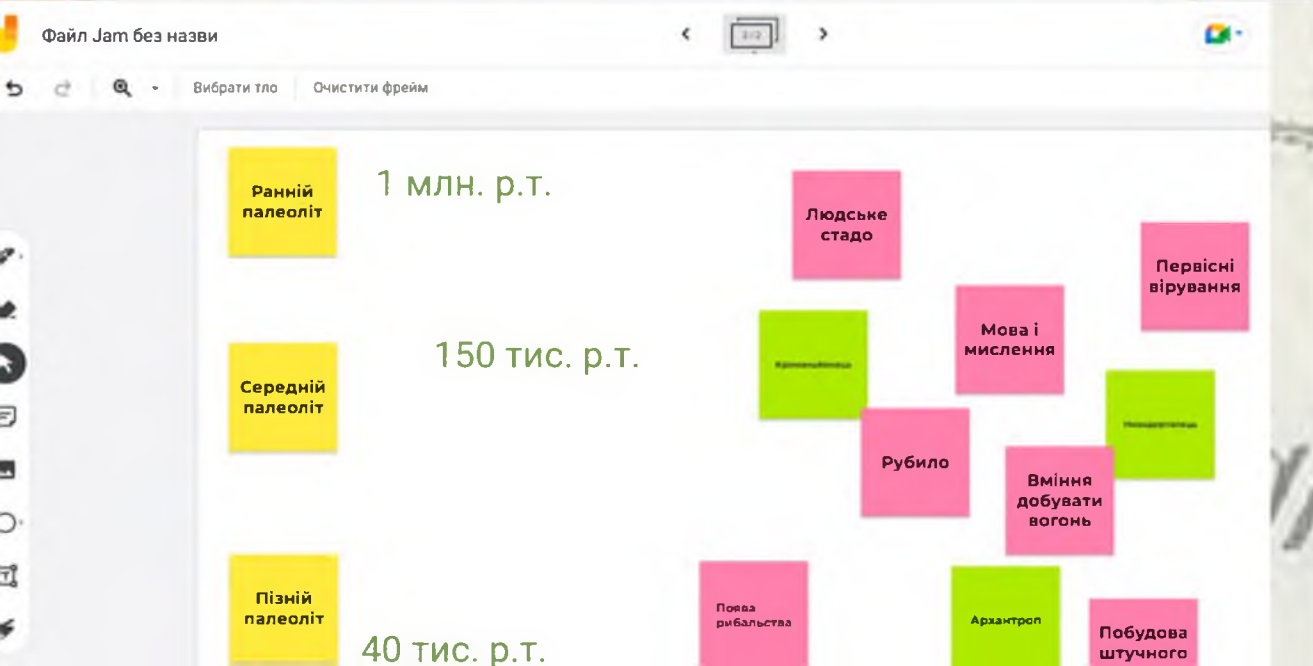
Файл Jam без назви

2/2

Вибрати тло Очистити фрейм

Ранній палеоліт

1 млн. р.т.

Людське стадо

Первісні вірування

Мова і мислення

Середній палеоліт

150 тис. р.т.

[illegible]

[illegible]

Рубило

Вміння добувати вогонь

Пізній палеоліт

40 тис. р.т.

Поява рибальства

Архантроп

Побудова штучного